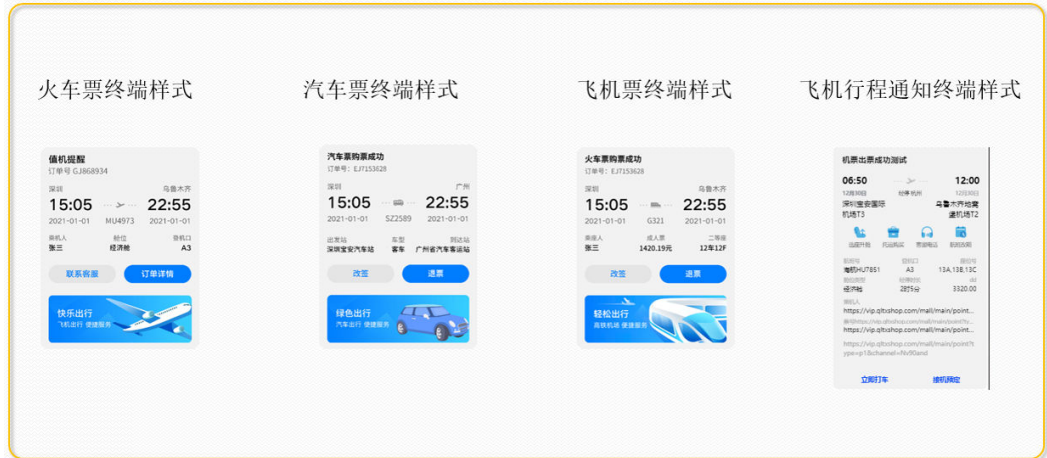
火车票终端样式

值机提醒
订单号 GJ868934
深圳 乌鲁木齐
15:05 22:55
2021-01-01 MU4973 2021-01-01
乘机人 张三 舱位 经济舱 登机口 A3
联系客服 订单详情
快乐出行
飞机出行 便捷服务

汽车票终端样式

汽车票购票成功
订单号 EJ7153628
深圳 广州
15:05 22:55
2021-01-01 SZ2589 2021-01-01
出发站 深圳宝安汽车站 车型 客车 到达站 广州省汽车客运站
改签 退票
绿色出行
汽车出行 便捷服务

飞机票终端样式

火车票购票成功
订单号 EJ7153628
深圳 乌鲁木齐
15:05 22:55
2021-01-01 G321 2021-01-01
乘客人 张三 成人票 1420.19元 二等座 12车12F
改签 退票
轻松出行
高铁机场 便捷服务

飞机行程通知终端样式

机票出票成功测试
06:50 12:00
12月30日 经停 杭州 12月30日
深圳宝安国际机场T3 乌鲁木齐地窝堡机场T2
选座服务 托运购买 帮助电话 航班动态
航班号 海航HU7851 登机口 A3 座位号 13A,13B,13C
舱位类型 经济舱 飞行时长 2时5分 总价 3320.00
乘机人
https://vip.qltxshop.com/mall/main/point...
https://vip.qltxshop.com/mall/main/point...
https://vip.qltxshop.com/mall/main/point?type=p1&channel=Nv90and
立即打车 继续预定